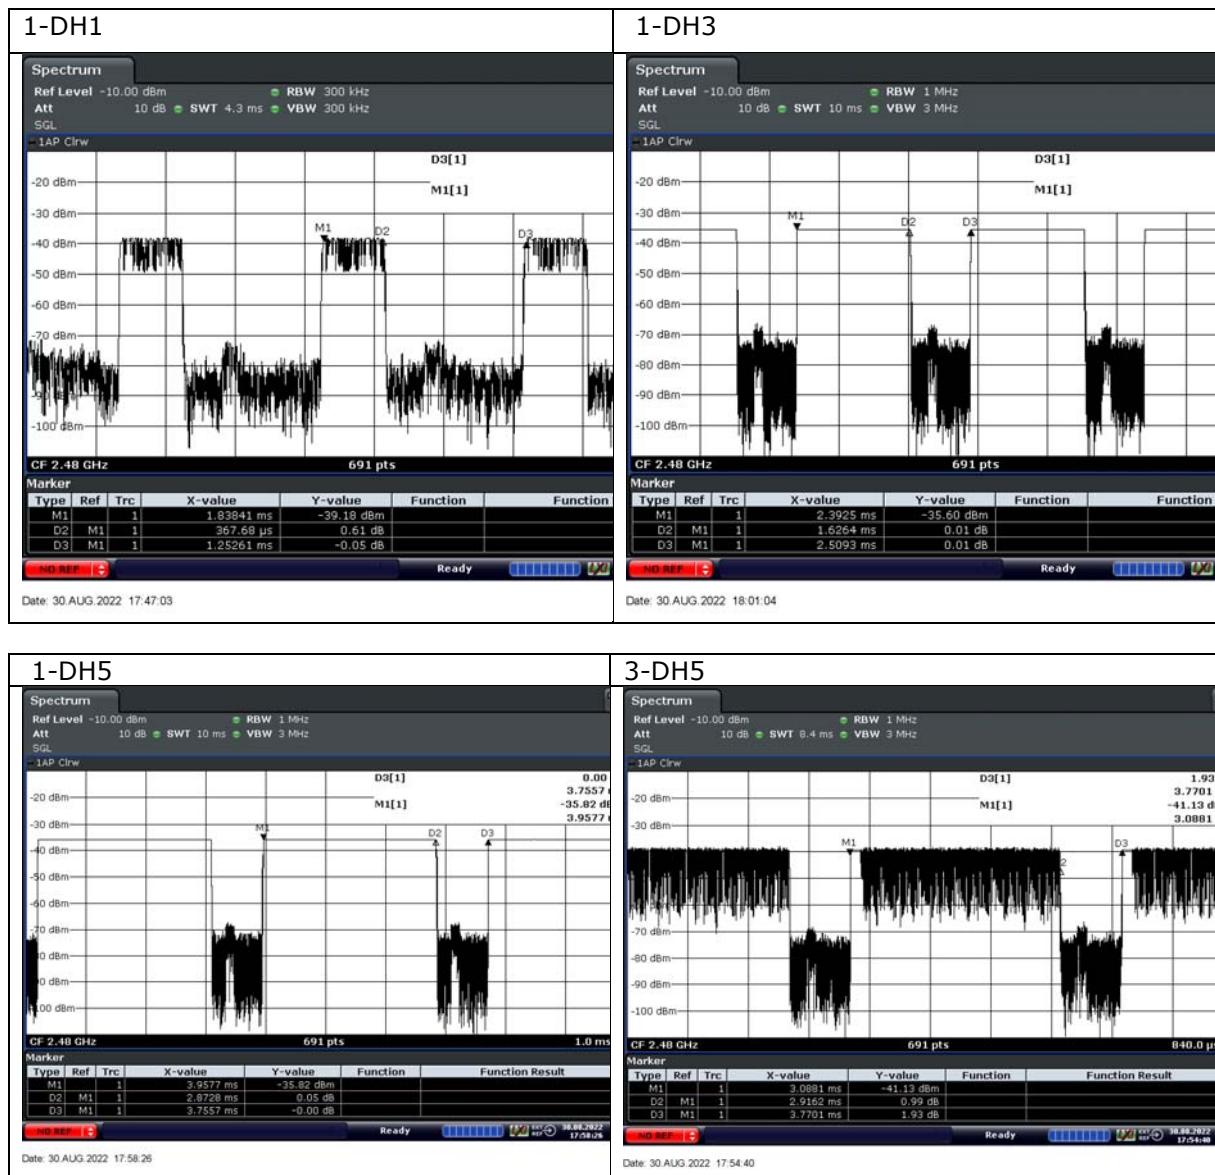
1-DH1

Spectrum
Ref Level -10.00 dBm ● RBW 300 kHz
Att 10 dB ● SWT 4.3 ms ● VBW 300 kHz
SGL
1AP Clrw

D3[1]
M1[1]

-20 dBm
-30 dBm
-40 dBm
-50 dBm
-60 dBm
-70 dBm
-100 dBm

M1 D2 D3

CF 2.48 GHz 691 pts

Marker

| Type | Ref | Trc | X-value | Y-value | Function | Function |
|---|---|---|---|---|---|---|
| M1 | | 1 | 1.83841 ms | -39.18 dBm | | |
| D2 | M1 | 1 | 367.68 µs | 0.61 dB | | |
| D3 | M1 | 1 | 1.25261 ms | -0.05 dB | | |

NO REF Ready

Date: 30.AUG.2022 17:47:03

1-DH3

Spectrum
Ref Level -10.00 dBm ● RBW 1 MHz
Att 10 dB ● SWT 10 ms ● VBW 3 MHz
SGL
1AP Clrw

D3[1]
M1[1]

-20 dBm
-30 dBm
-40 dBm
-50 dBm
-60 dBm
-70 dBm
-80 dBm
-90 dBm
-100 dBm

M1 D2 D3

CF 2.48 GHz 691 pts

Marker

| Type | Ref | Trc | X-value | Y-value | Function | Function |
|---|---|---|---|---|---|---|
| M1 | | 1 | 2.3925 ms | -35.60 dBm | | |
| D2 | M1 | 1 | 1.6264 ms | 0.01 dB | | |
| D3 | M1 | 1 | 2.5093 ms | 0.01 dB | | |

NO REF Ready

Date: 30.AUG.2022 18:01:04

1-DH5

Spectrum
Ref Level -10.00 dBm ● RBW 1 MHz
Att 10 dB ● SWT 10 ms ● VBW 3 MHz
SGL
1AP Clrw

D3[1] 0.00
3.7557
M1[1] -35.82 d
3.9577

-20 dBm
-30 dBm
-40 dBm
-50 dBm
-60 dBm
-70 dBm
-80 dBm
-90 dBm
-100 dBm

M1 D2 D3

CF 2.48 GHz 691 pts 1.0 ms

Marker

| Type | Ref | Trc | X-value | Y-value | Function | Function Result |
|---|---|---|---|---|---|---|
| M1 | | 1 | 3.9577 ms | -35.82 dBm | | |
| D2 | M1 | 1 | 2.8728 ms | 0.05 dB | | |
| D3 | M1 | 1 | 3.7557 ms | -0.00 dB | | |

NO REF Ready 30.08.2022 17:58:26

Date: 30.AUG.2022 17:58:26

3-DH5

Spectrum
Ref Level -10.00 dBm ● RBW 1 MHz
Att 10 dB ● SWT 8.4 ms ● VBW 3 MHz
SGL
1AP Clrw

D3[1] 1.93
3.7701
M1[1] -41.13 d
3.0881

-20 dBm
-30 dBm
-70 dBm
-80 dBm
-90 dBm
-100 dBm

M1 D2 D3

CF 2.48 GHz 691 pts 840.0 µ

Marker

| Type | Ref | Trc | X-value | Y-value | Function | Function Result |
|---|---|---|---|---|---|---|
| M1 | | 1 | 3.0881 ms | -41.13 dBm | | |
| D2 | M1 | 1 | 2.9162 ms | 0.99 dB | | |
| D3 | M1 | 1 | 3.7701 ms | 1.93 dB | | |

NO REF Ready 30.08.2022 17:54:40

Date: 30.AUG.2022 17:54:40